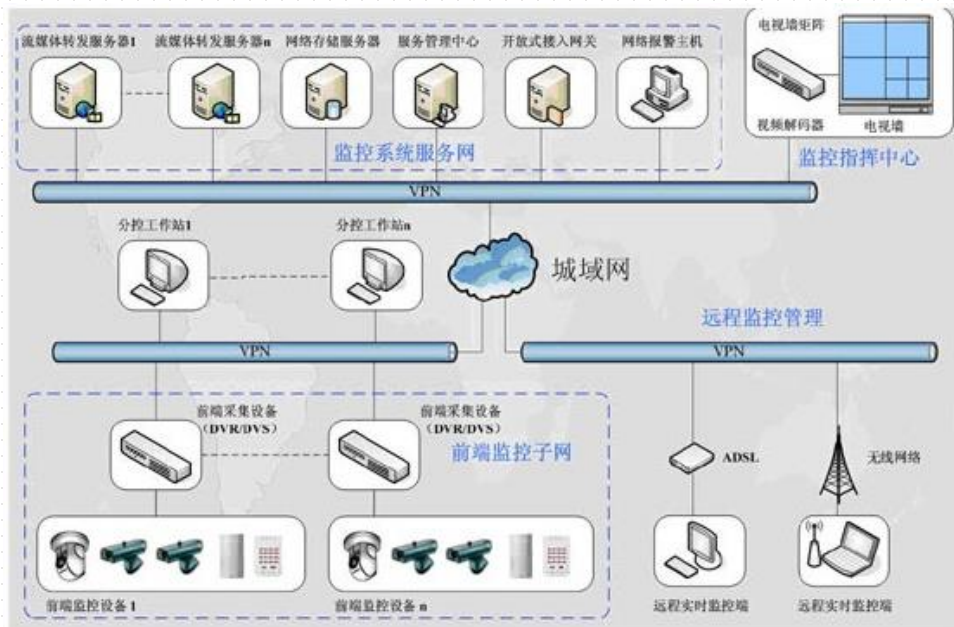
流媒体转发服务器1
流媒体转发服务器n
网络存储服务器
服务管理中心
开放式接入网关
网络报警主机
电视墙矩阵
视频解码器
电视墙
监控系统服务网
监控指挥中心
VPN
分控工作站1
分控工作站n
城域网
远程监控管理
VPN
VPN
前端采集设备
(DVR/DVS)
前端采集设备
(DVR/DVS)
前端监控子网
ADSL
无线网络
前端监控设备1
前端监控设备n
远程实时监控端
远程实时监控端